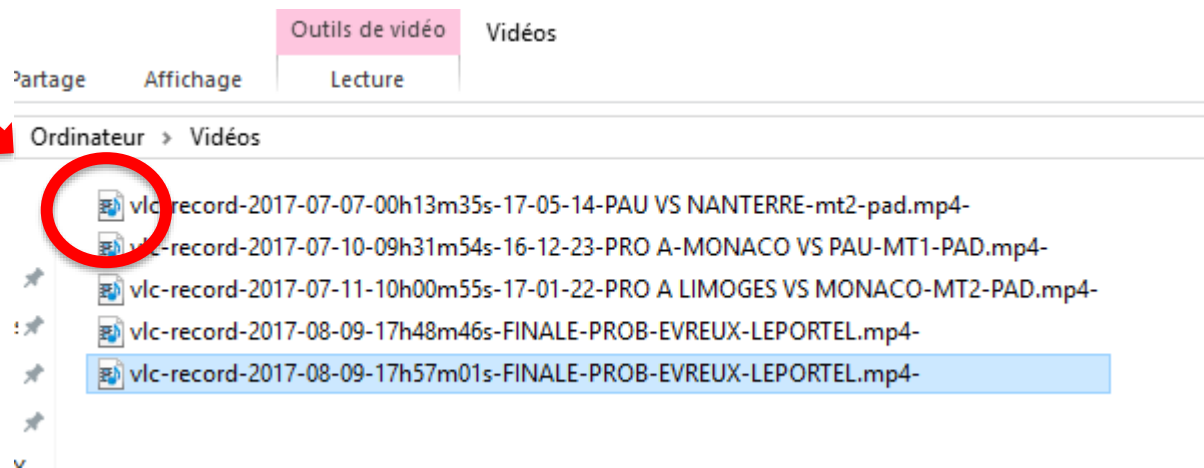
Outils de vidéo
Vidéos
Partage
Affichage
Lecture
Ordinateur › Vidéos
vlc-record-2017-07-07-00h13m35s-17-05-14-PAU VS NANTERRE-mt2-pad.mp4-
vlc-record-2017-07-10-09h31m54s-16-12-23-PRO A-MONACO VS PAU-MT1-PAD.mp4-
vlc-record-2017-07-11-10h00m55s-17-01-22-PRO A LIMOGES VS MONACO-MT2-PAD.mp4-
vlc-record-2017-08-09-17h48m46s-FINALE-PROB-EVREUX-LEPORTEL.mp4-
vlc-record-2017-08-09-17h57m01s-FINALE-PROB-EVREUX-LEPORTEL.mp4-